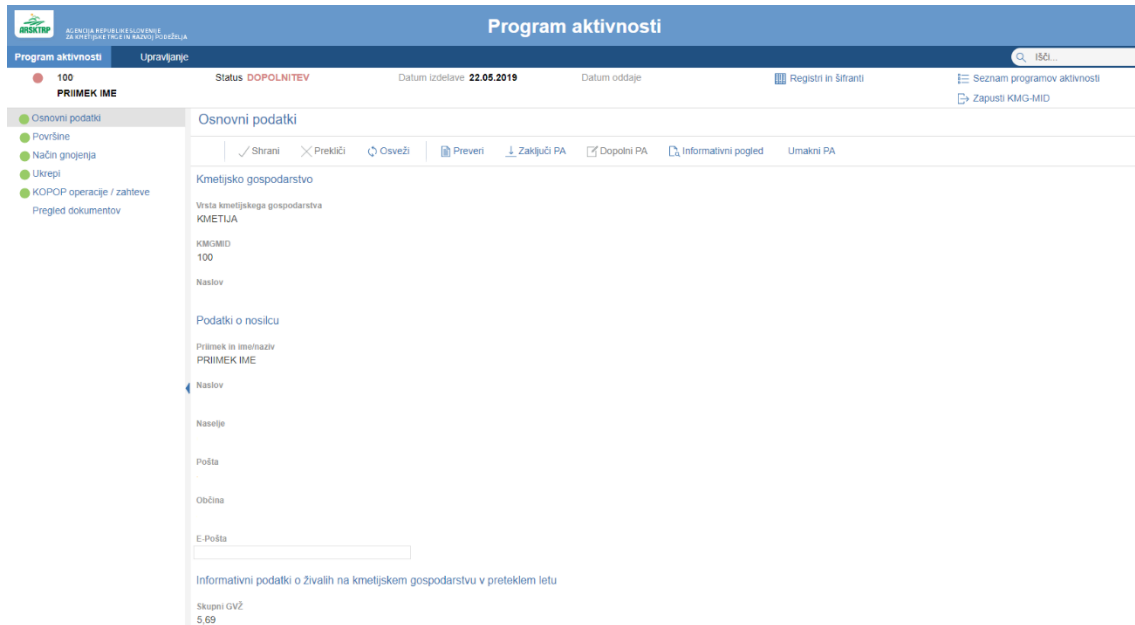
ARSKTRP AGENCIJA REPUBLIKE SLOVENIJE ZA KMETIJSKE TRGE IN RAZVOJ PODEŽELJA

Program aktivnosti

Program aktivnosti Upravljanje

Išči...

100
PRIIMEK IME

Status DOPOLNITEV

Datum izdelave 22.05.2019

Datum oddaje

Registri in šifranti

Seznam programov aktivnosti

Zapusti KMG-MID

Osnovni podatki
Površine
Način gnojenja
Ukrepi
KOPOP operacije / zahteve
Pregled dokumentov

Osnovni podatki

Shrani Prekliči Osveži Preveri Zaključi PA Dopolni PA Informativni pogled Umakni PA

Kmetijsko gospodarstvo

Vrsta kmetijskega gospodarstva
KMETIJA

KMGMID
100

Naslov

Podatki o nosilcu

Priimek in ime/naziv
PRIIMEK IME

Naslov

Naselje

Pošta

Občina

E-Pošta

Informativni podatki o živalih na kmetijskem gospodarstvu v preteklem letu

Skupni GVŽ
5,69